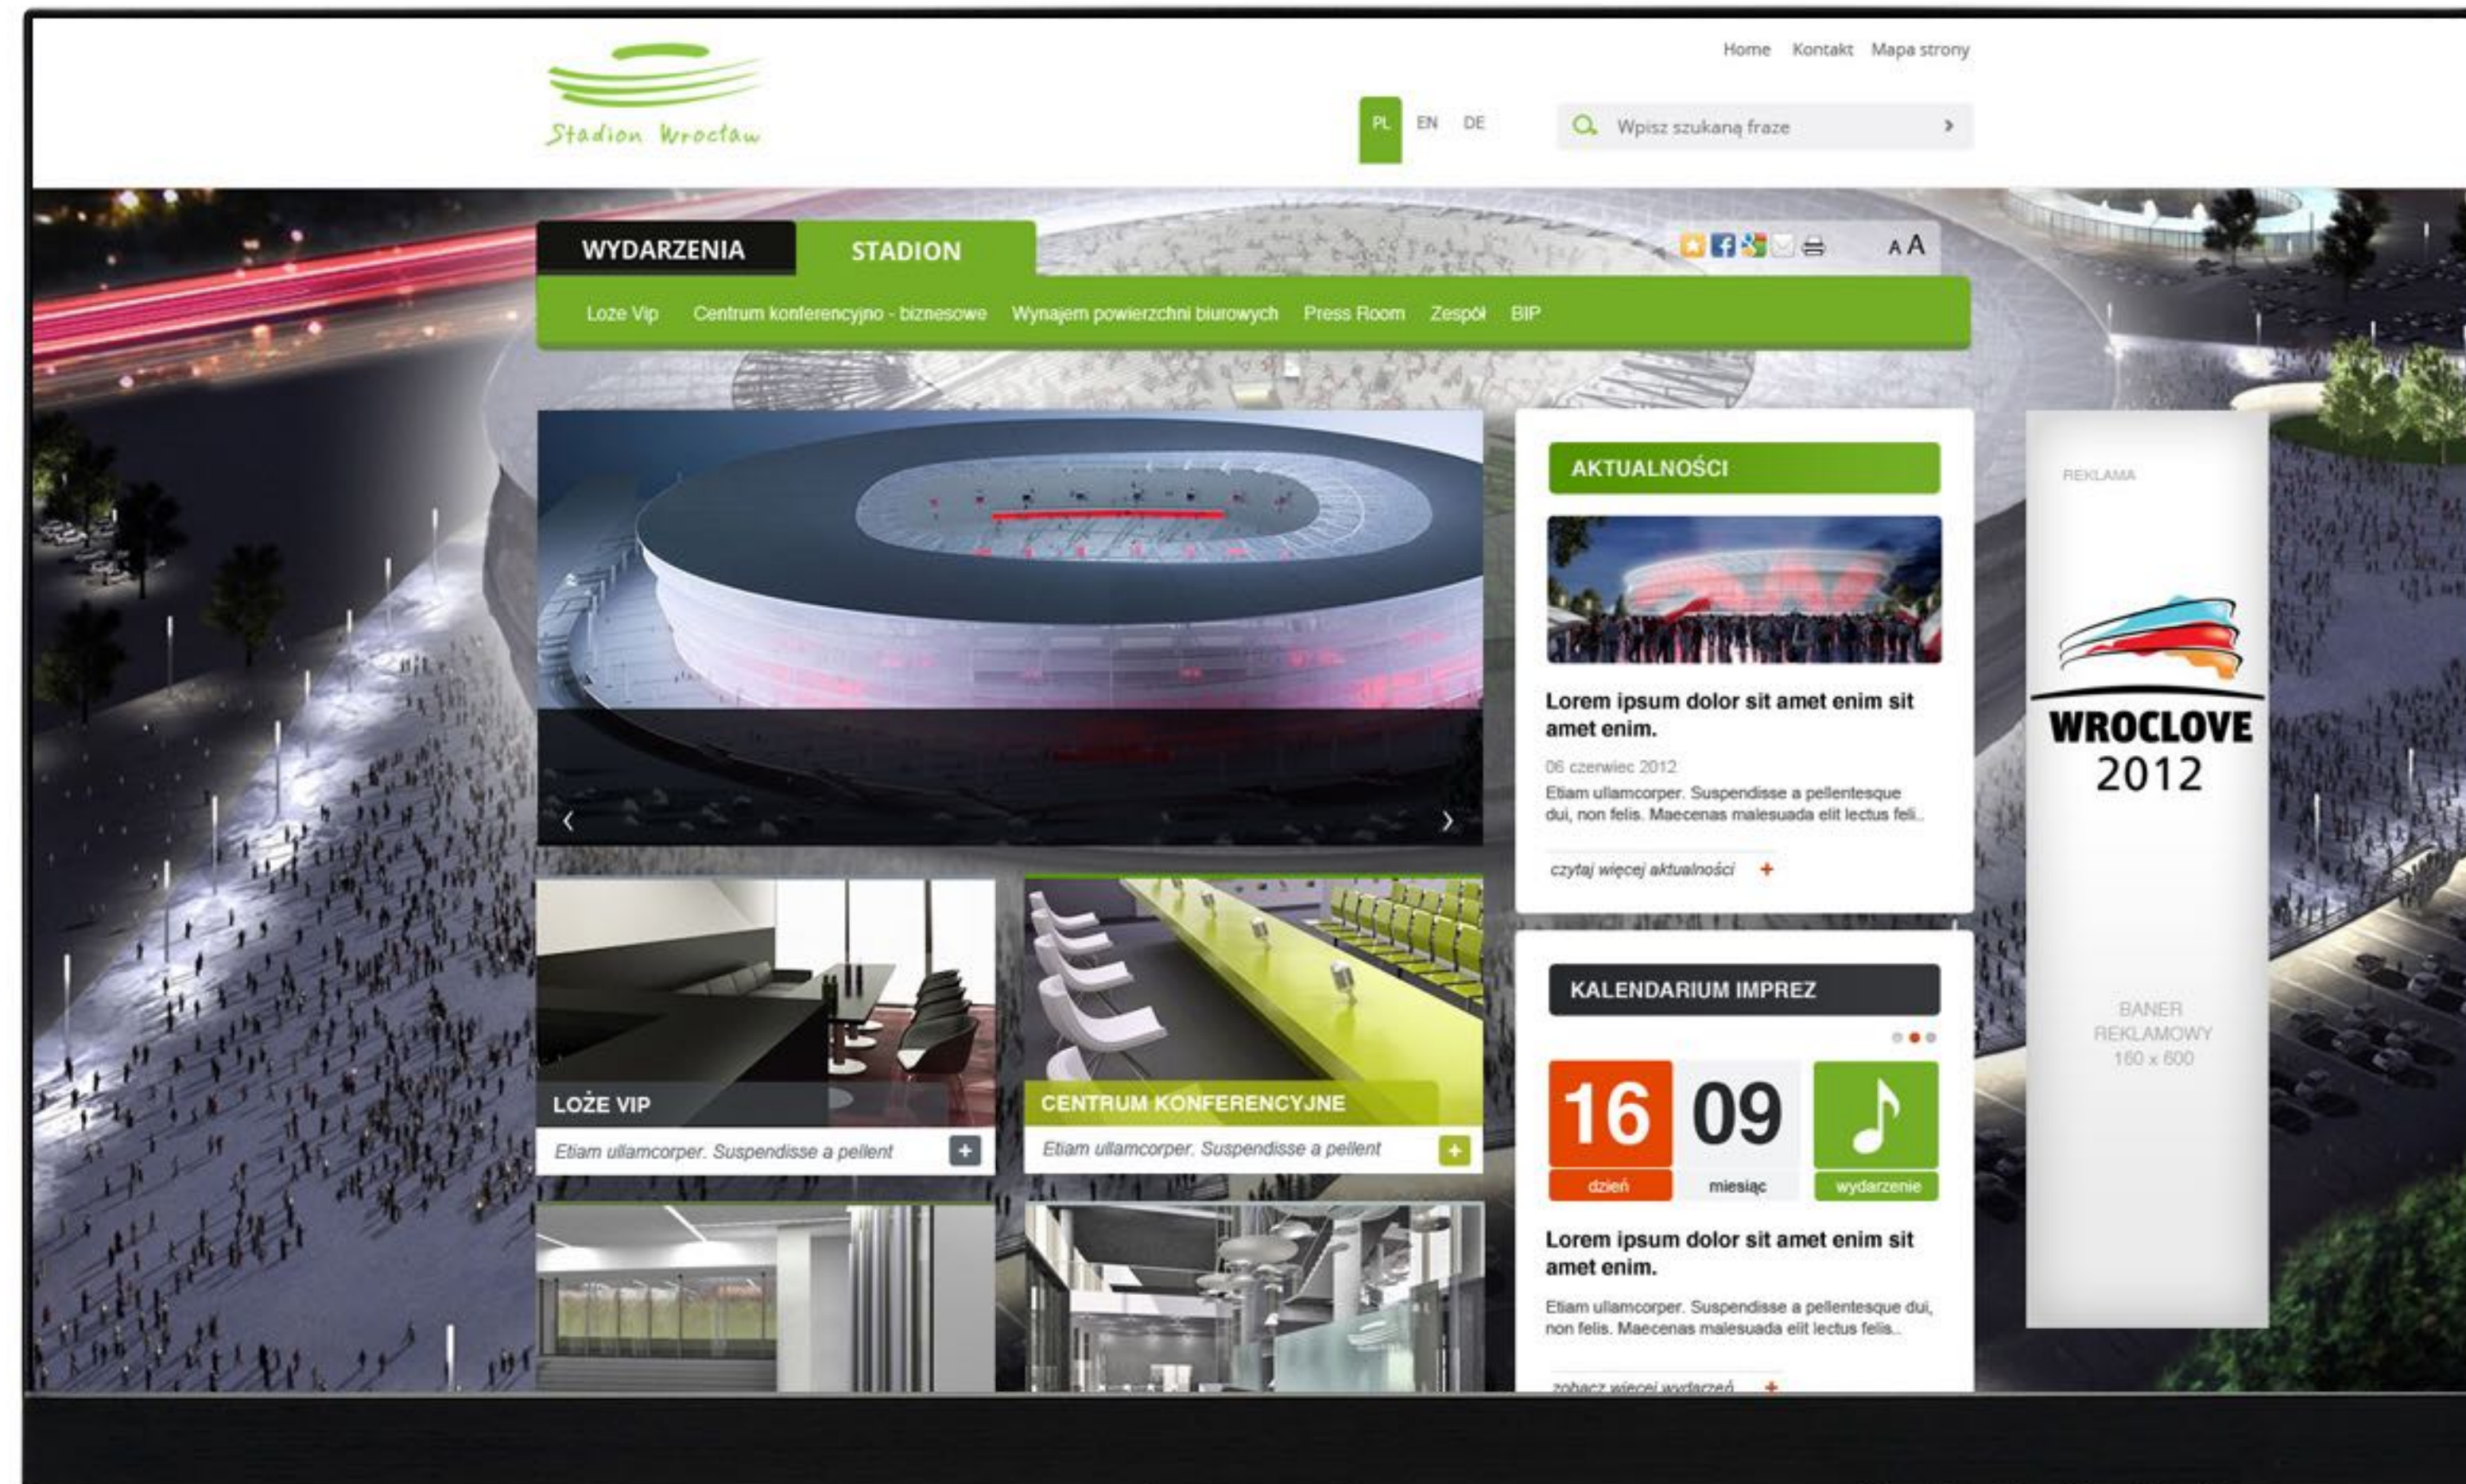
Stadion Wrocław

Home Kontakt Mapa strony

PL EN DE

Wpisz szukaną fraze

WYDARZENIA STADION

A A

Loze Vip Centrum konferencyjno - biznesowe Wynajem powierzchni biurowych Press Room Zespół BIP

AKTUALNOŚCI

Lorem ipsum dolor sit amet enim sit amet enim.

06 czerwiec 2012

Etiam ullamcorper. Suspendisse a pellentesque dui, non felis. Maecenas malesuada elit lectus feli..

czytaj więcej aktualności +

REKLAMA

WROCLOVE 2012

BANER REKLAMOWY 160 x 600

LOŻE VIP

Etiam ullamcorper. Suspendisse a pellent

CENTRUM KONFERENCYJNE

Etiam ullamcorper. Suspendisse a pellent

KALENDARIUM IMPREZ

16 dzień

09 miesiąc

wydarzenie

Lorem ipsum dolor sit amet enim sit amet enim.

Etiam ullamcorper. Suspendisse a pellentesque dui, non felis. Maecenas malesuada elit lectus felis..

zobacz więcej wydarzeń +